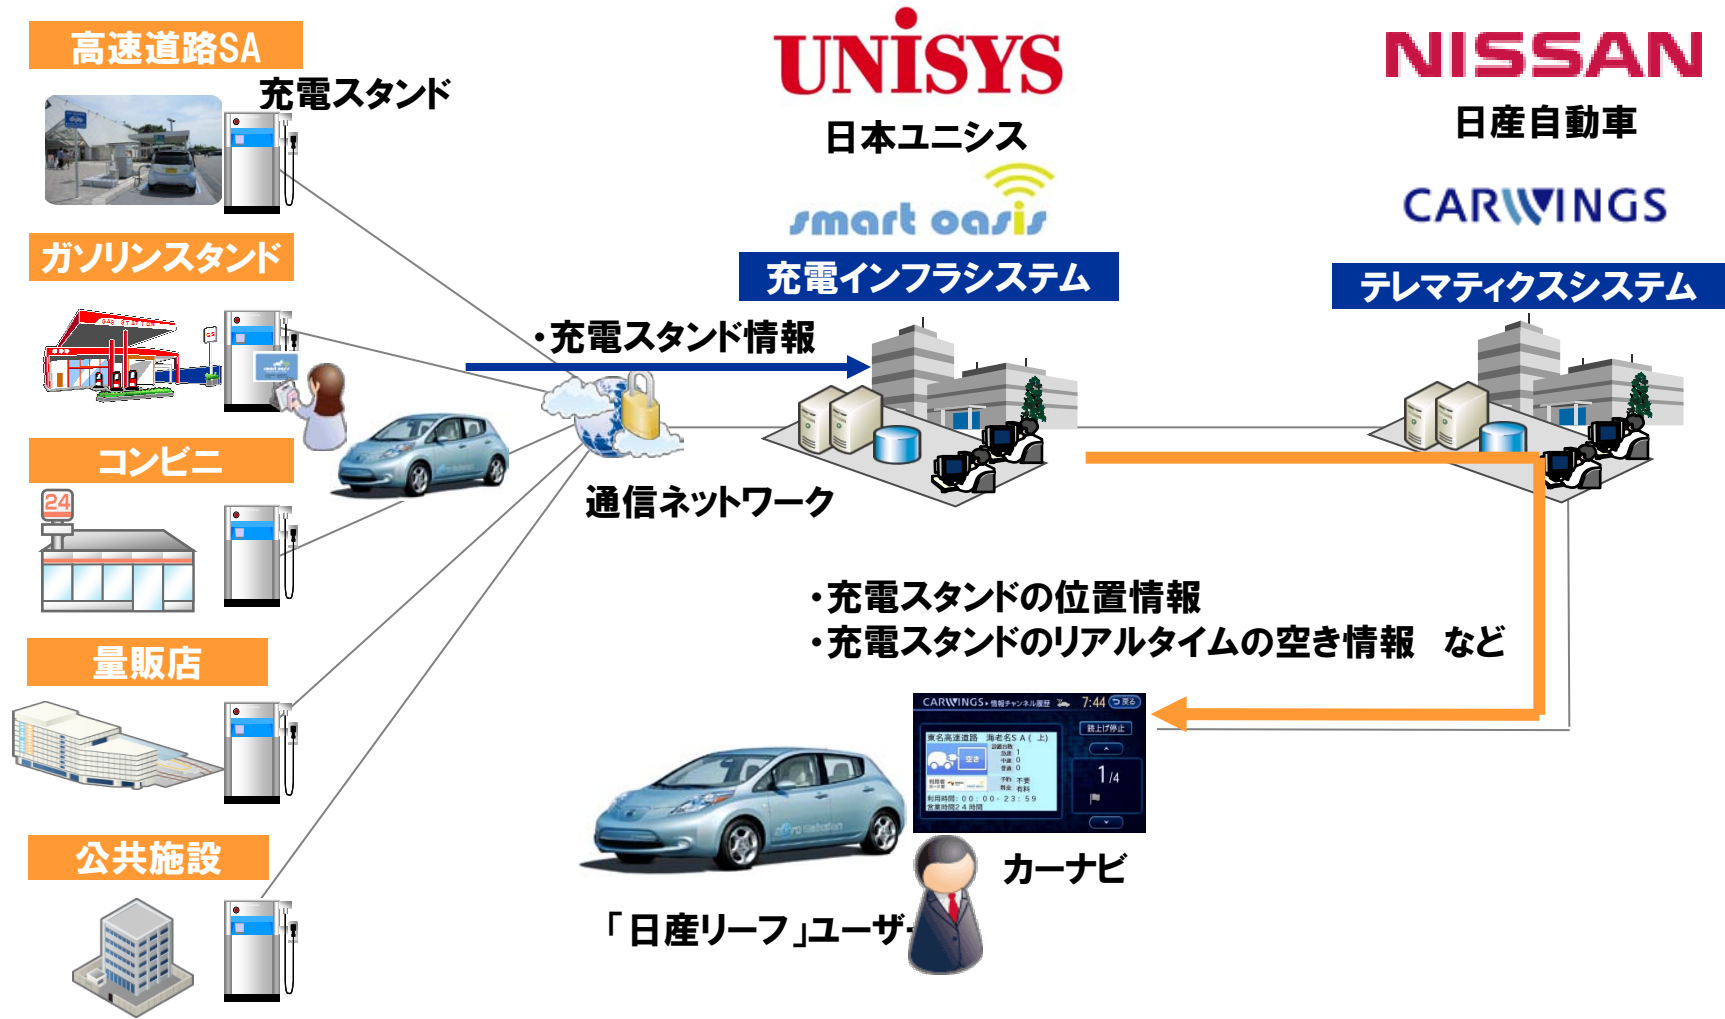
高速道路SA

充電スタンド

ガソリンスタンド

コンビニ

量販店

公共施設

UNISYS

日本ユニシス

smart oasis

充電インフラシステム

NISSAN

日産自動車

CARWINGS

テレマティクスシステム

・充電スタンド情報

通信ネットワーク

・充電スタンドの位置情報
・充電スタンドのリアルタイムの空き情報　など

CARWINGS・情報チャンネル履歴 7:44 戻る

読上げ停止

東名高速道路　海老名ＳＡ（上）

空き

1/4

カーナビ

「日産リーフ」ユーザー